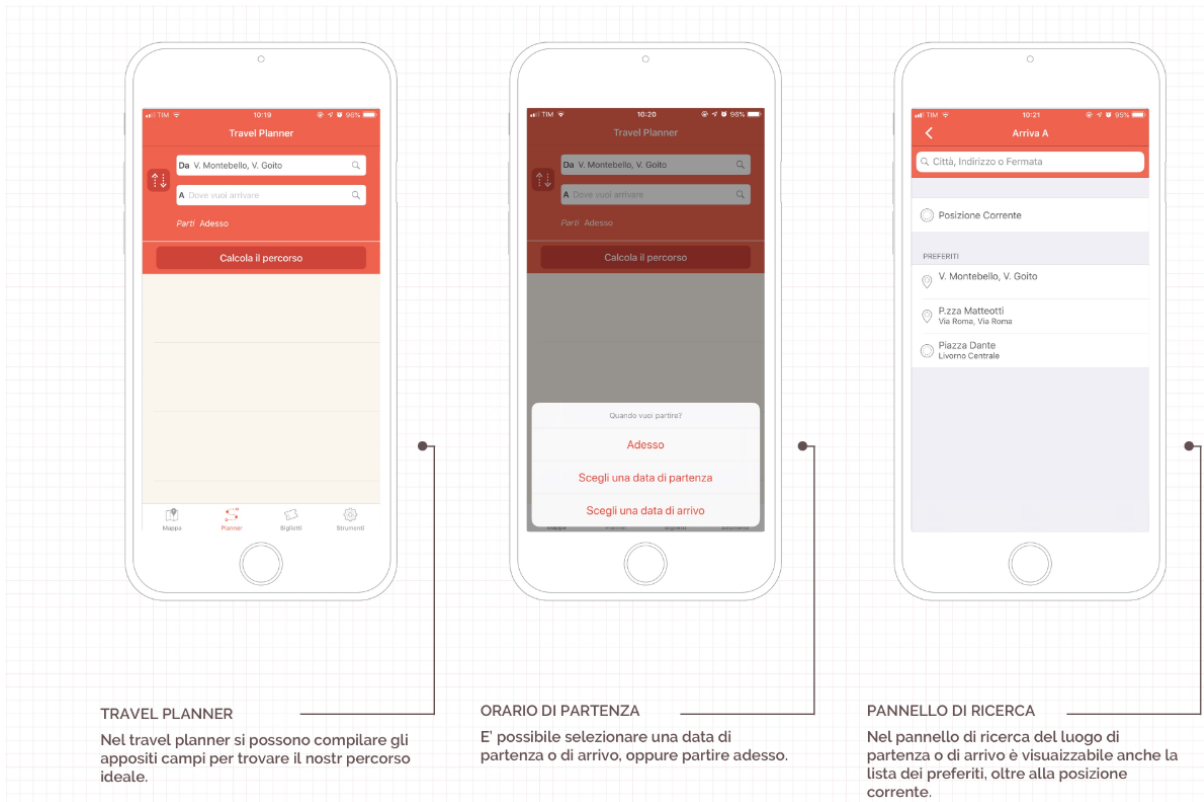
TIM 10:19 96%

Travel Planner

Da V. Montebello, V. Goito

A Dove vuoi arrivare

Parti Adesso

Calcola il percorso

Mappa Planner Biglietti Strumenti

TIM 10:20 96%

Travel Planner

Da V. Montebello, V. Goito

A Dove vuoi arrivare

Parti Adesso

Calcola il percorso

Quando vuoi partire?

Adesso

Scegli una data di partenza

Scegli una data di arrivo

TIM 10:21 95%

Arriva A

Città, Indirizzo o Fermata

Posizione Corrente

PREFERITI

V. Montebello, V. Goito

P.zza Matteotti
Via Roma, Via Roma

Piazza Dante
Livorno Centrale

TRAVEL PLANNER

Nel travel planner si possono compilare gli appositi campi per trovare il nostr percorso ideale.

ORARIO DI PARTENZA

E' possibile selezionare una data di partenza o di arrivo, oppure partire adesso.

PANNELLO DI RICERCA

Nel pannello di ricerca del luogo di partenza o di arrivo è visuaizzabile anche la lista dei preferiti, oltre alla posizione corrente.